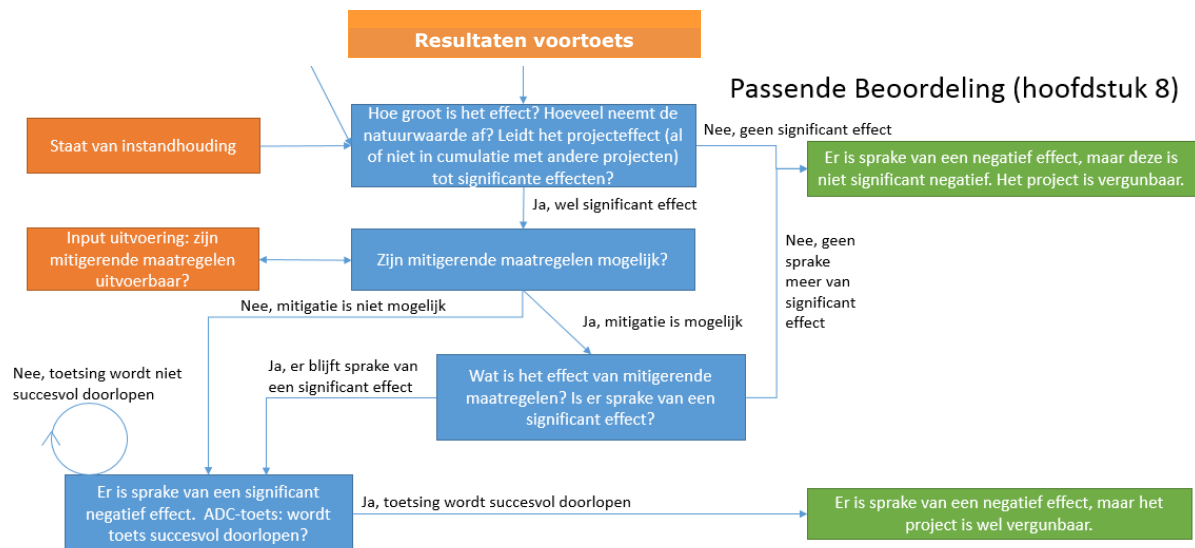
Resultaten voortoets

Passende Beoordeling (hoofdstuk 8)

Staat van instandhouding

Hoe groot is het effect? Hoeveel neemt de natuurwaarde af? Leidt het projecteffect (al of niet in cumulatie met andere projecten) tot significante effecten?

Nee, geen significant effect

Er is sprake van een negatief effect, maar deze is niet significant negatief. Het project is vergunbaar.

Ja, wel significant effect

Input uitvoering: zijn mitigerende maatregelen uitvoerbaar?

Zijn mitigerende maatregelen mogelijk?

Nee, geen sprake meer van significant effect

Nee, mitigatie is niet mogelijk

Ja, mitigatie is mogelijk

Nee, toetsing wordt niet succesvol doorlopen

Ja, er blijft sprake van een significant effect

Wat is het effect van mitigerende maatregelen? Is er sprake van een significant effect?

Er is sprake van een significant negatief effect. ADC-toets: wordt toets succesvol doorlopen?

Ja, toetsing wordt succesvol doorlopen

Er is sprake van een negatief effect, maar het project is wel vergunbaar.